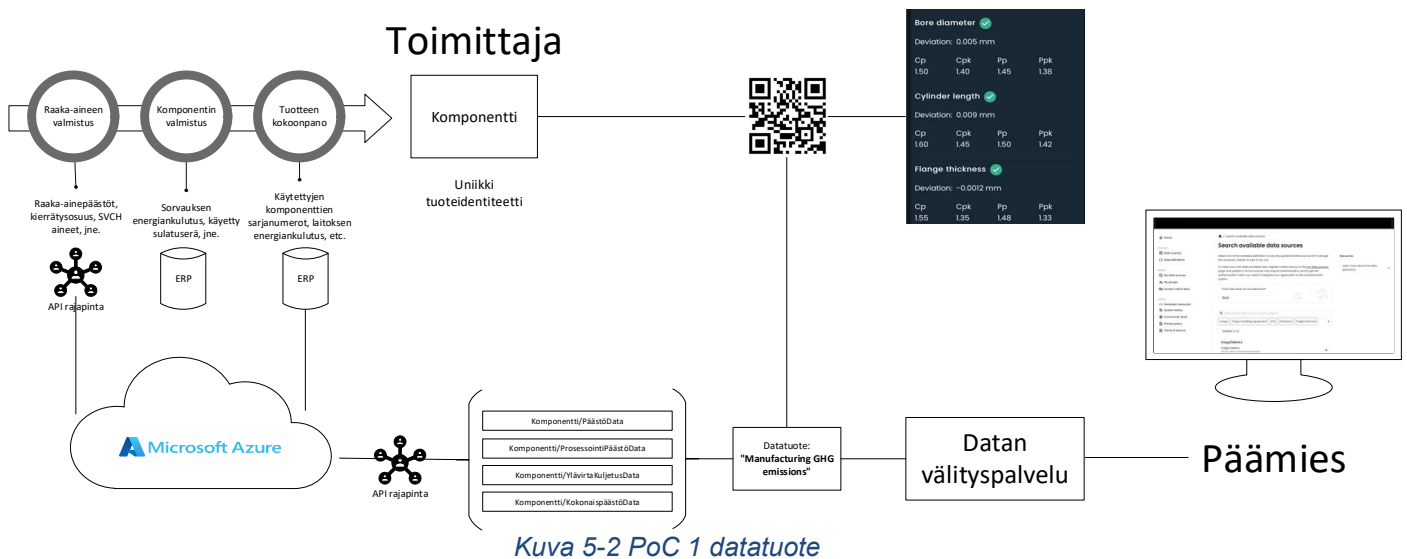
Toimittaja

Raaka-aineen valmistus

Komponentin valmistus

Tuotteen kokoonpano

Komponentti

Raaka-ainepäästöt, kierrätysosuus, SVCH aineet, jne.

Sorvauksen energiankulutus, käyetty sulatuserä, jne.

Käytettyjen komponenttien sarjanumerot, laitoksen energiankulutus, etc.

Uniikki tuoteidentiteetti

ERP

ERP

API rajapinta

Bore diameter

Deviation: 0.005 mm

| Cp | Cpk | Pp | Ppk |
|---|---|---|---|
| 1.50 | 1.40 | 1.45 | 1.38 |

Cylinder length

Deviation: 0.009 mm

| Cp | Cpk | Pp | Ppk |
|---|---|---|---|
| 1.60 | 1.45 | 1.50 | 1.42 |

Flange thickness

Deviation: ~0.0012 mm

| Cp | Cpk | Pp | Ppk |
|---|---|---|---|
| 1.55 | 1.35 | 1.48 | 1.33 |

Search available data sources

Microsoft Azure

API rajapinta

Komponentti/PäästöData

Komponentti/ProsessointiPäästöData

Komponentti/YlävirtaKuljetusData

Komponentti/KokonaispäästöData

Datatuote: "Manufacturing GHG emissions"

Datan välityspalvelu

Päämies

Kuva 5-2 PoC 1 datatuote